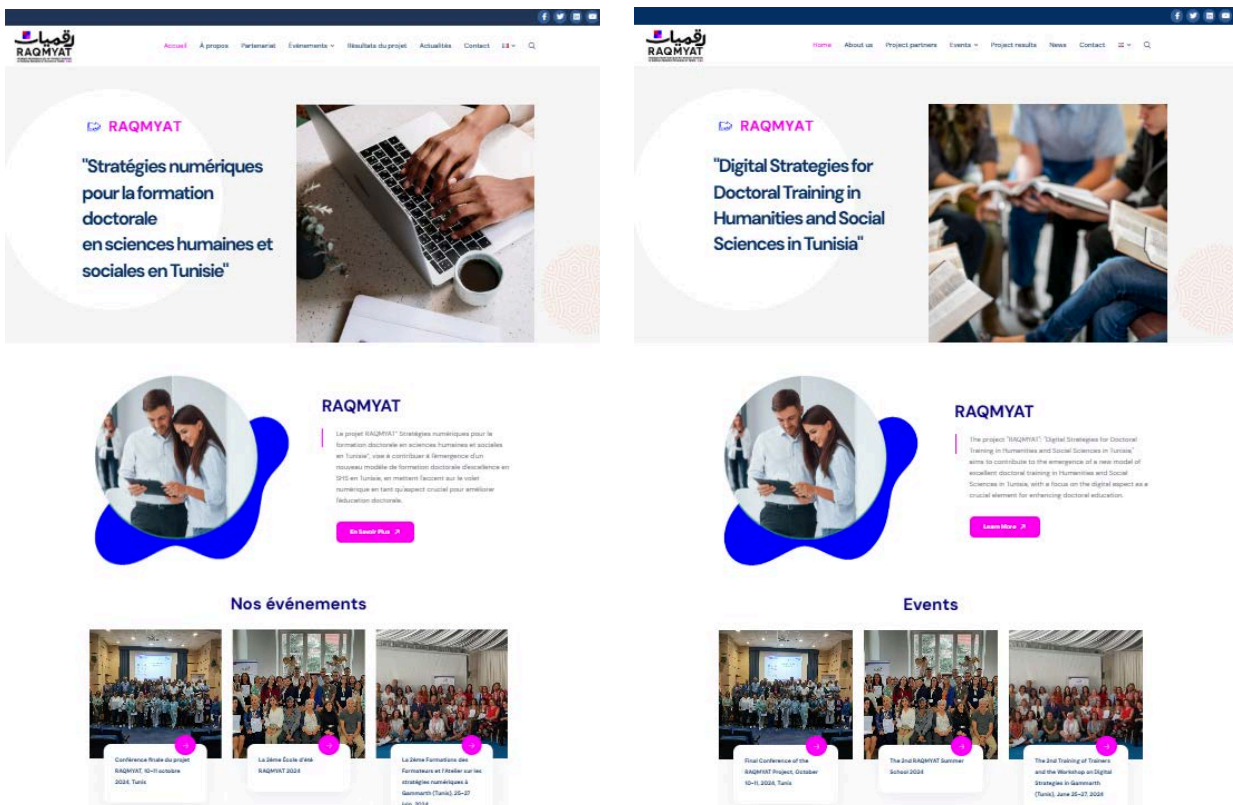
رقميات
RAQMYAT

Accueil À propos Partenariat Événements Résultats du projet Actualités Contact

RAQMYAT

"Stratégies numériques pour la formation doctorale en sciences humaines et sociales en Tunisie"

RAQMYAT

Le projet RAQMYAT" Stratégies numériques pour la formation doctorale en sciences humaines et sociales en Tunisie", vise à contribuer à l'émergence d'un nouveau modèle de formation doctorale d'excellence en SHS en Tunisie, en mettant l'accent sur le volet numérique en tant qu'aspect crucial pour améliorer l'éducation doctorale.

En Savoir Plus

Nos événements

Conférence finale du projet RAQMYAT, 10-11 octobre 2024, Tunis

La 2ème École d'été RAQMYAT 2024

La 2ème Formations des Formateurs et l'Atelier sur les stratégies numériques à Gammarth (Tunis), 25-27 juin 2024

رقميات
RAQMYAT

Home About us Project partners Events Project results News Contact

RAQMYAT

"Digital Strategies for Doctoral Training in Humanities and Social Sciences in Tunisia"

RAQMYAT

The project "RAQMYAT": "Digital Strategies for Doctoral Training in Humanities and Social Sciences in Tunisia" aims to contribute to the emergence of a new model of excellent doctoral training in Humanities and Social Sciences in Tunisia, with a focus on the digital aspect as a crucial element for enhancing doctoral education.

Learn More

Events

Final Conference of the RAQMYAT Project, October 10-11, 2024, Tunis

The 2nd RAQMYAT Summer School 2024

The 2nd Training of Trainers and the Workshop on Digital Strategies in Gammarth (Tunis), June 25-27, 2024